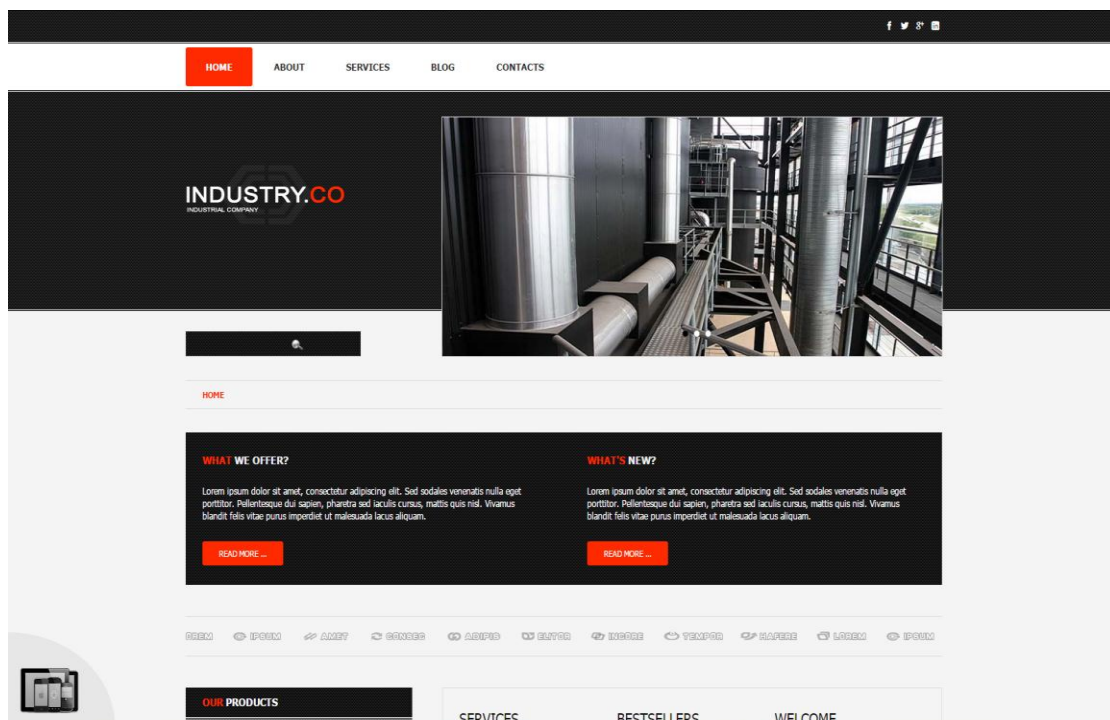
HOME ABOUT SERVICES BLOG CONTACTS

INDUSTRY.CO
INDUSTRIAL COMPANY

HOME

WHAT WE OFFER?

Lorem ipsum dolor sit amet, consectetur adipiscing elit. Sed sodales venenatis nulla eget porttitor. Pellentesque dui sapien, pharetra sed iaculis cursus, mattis quis nisl. Vivamus blandit felis vitae purus imperdiet ut malesuada lacus aliquam.

READ MORE ...

WHAT'S NEW?

Lorem ipsum dolor sit amet, consectetur adipiscing elit. Sed sodales venenatis nulla eget porttitor. Pellentesque dui sapien, pharetra sed iaculis cursus, mattis quis nisl. Vivamus blandit felis vitae purus imperdiet ut malesuada lacus aliquam.

READ MORE ...

OREM IPSUM AMET CONSEC ADIPIS ELITER INCORE TEMPOR HAFERE LOREM IPSUM

OUR PRODUCTS

SERVICES BESTSELLERS WELCOME